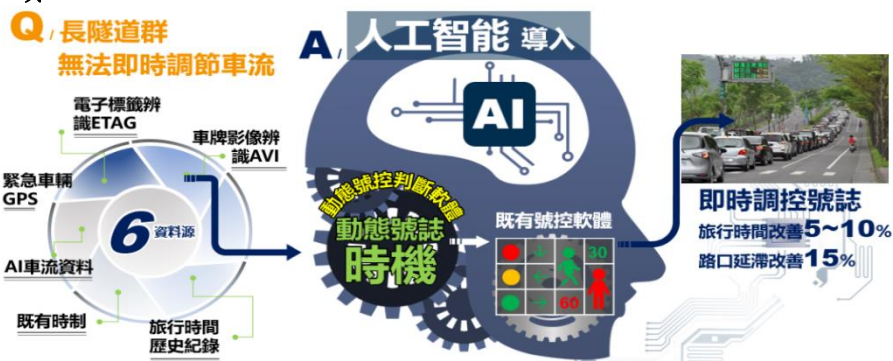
Q / 長隧道群
無法即時調節車流

A / 人工智能 導入

AI

電子標籤辨識ETAG

車牌影像辨識AVI

緊急車輛GPS

6 資料源

AI車流資料

既有時制

旅行時間歷史紀錄

動態號控判斷軟體

動態號誌時機

既有號控軟體

30

60

即時調控號誌

旅行時間改善5~10%

路口延滯改善15%